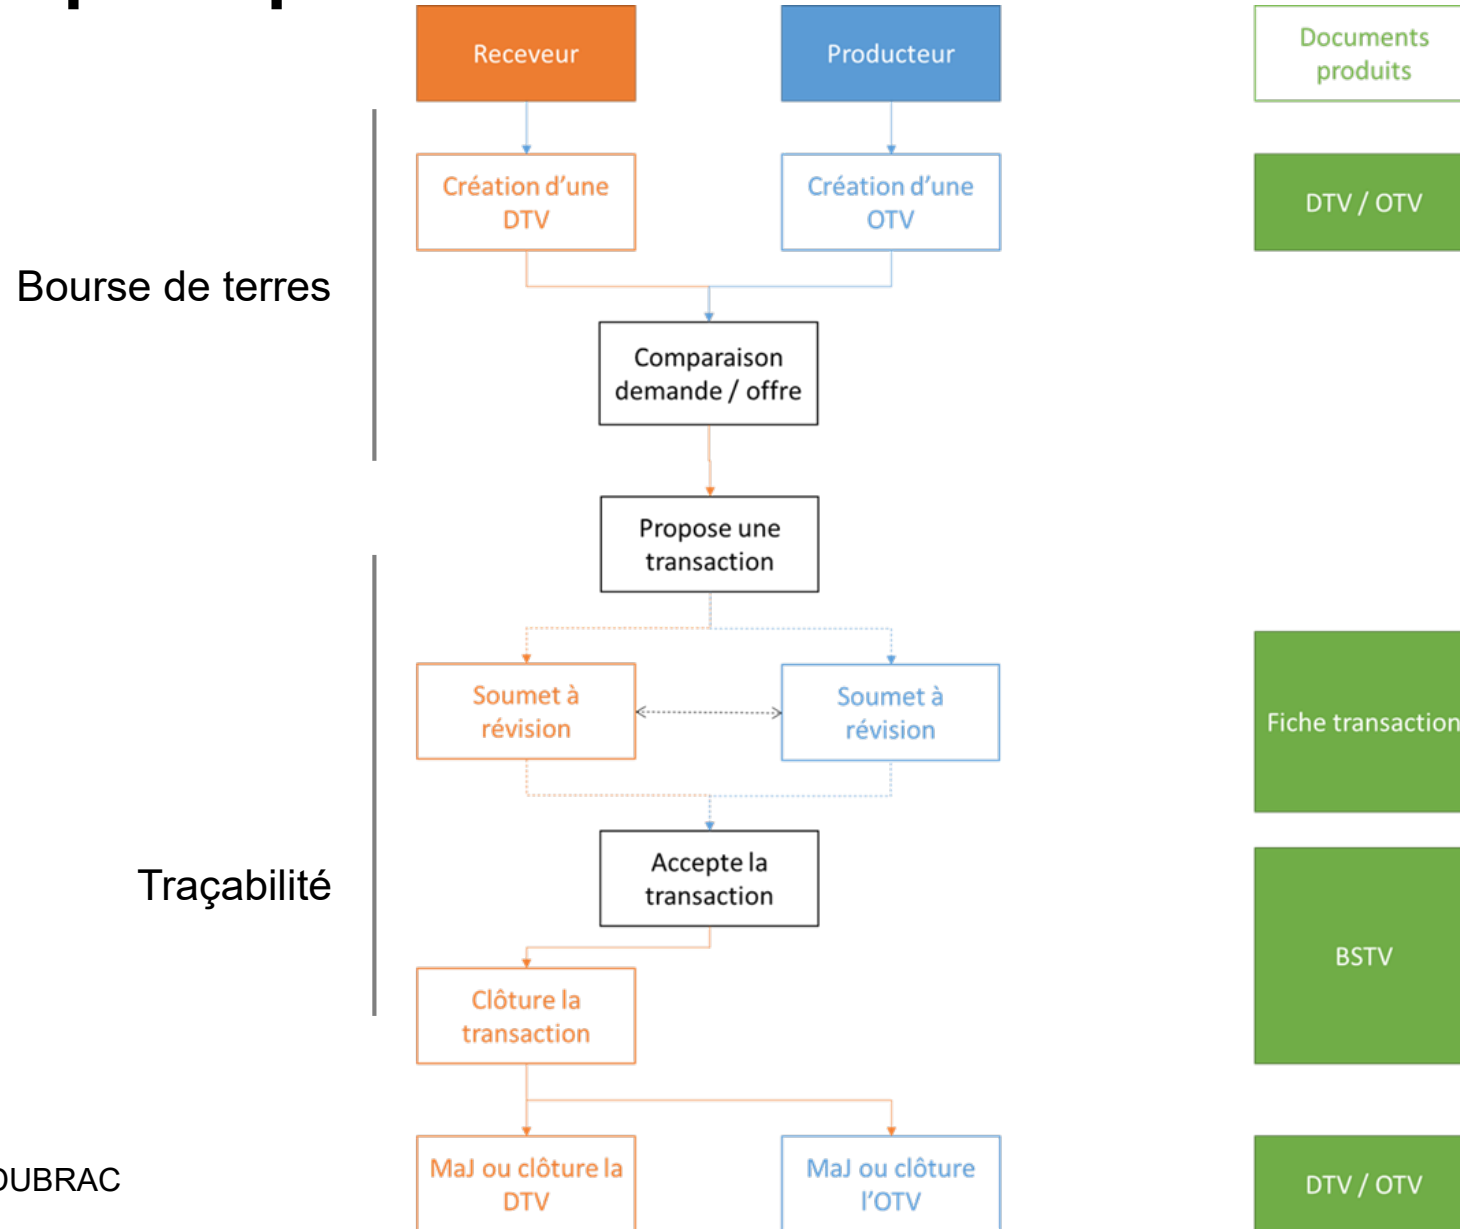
Receveur

Producteur

Documents produits

Création d'une DTV

Création d'une OTV

DTV / OTV

Bourse de terres

Comparaison demande / offre

Propose une transaction

Soumet à révision

Soumet à révision

Fiche transaction

Traçabilité

Accepte la transaction

BSTV

Clôture la transaction

MaJ ou clôture la DTV

MaJ ou clôture l'OTV

DTV / OTV

OUBRAC